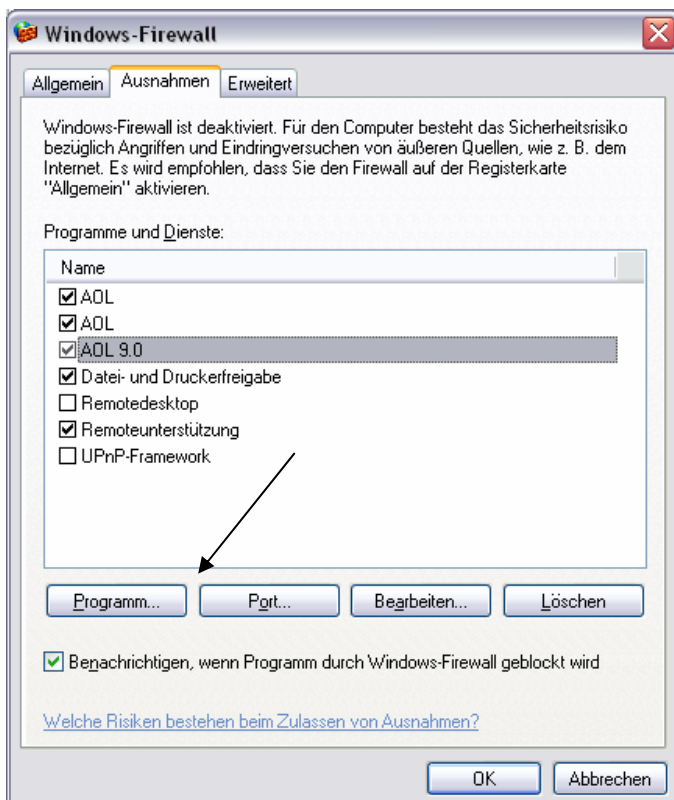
Windows-Firewall

Allgemein Ausnahmen Erweitert

Windows-Firewall ist deaktiviert. Für den Computer besteht das Sicherheitsrisiko bezüglich Angriffen und Eindringversuchen von äußeren Quellen, wie z. B. dem Internet. Es wird empfohlen, dass Sie den Firewall auf der Registerkarte "Allgemein" aktivieren.

Programme und Dienste:

Name
☑ AOL
☑ AOL
☑ AOL 9.0
☑ Datei- und Druckerfreigabe
☐ Remotedesktop
☑ Remoteunterstützung
☐ UPnP-Framework

Programm... Port... Bearbeiten... Löschen

☑ Benachrichtigen, wenn Programm durch Windows-Firewall geblockt wird

Welche Risiken bestehen beim Zulassen von Ausnahmen?

OK Abbrechen